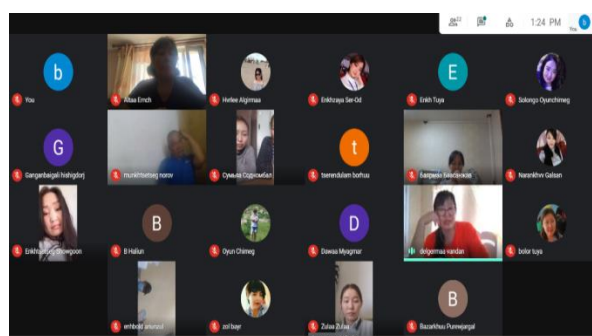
1:24 PM

b
You

Altaa Erdch

Hefee Algirmaa

Enkhzaya Ser-Od

E
Enkh Tuya

Solongo Oyunchimeg

G
Ganganbaigali hishigdorj

munkhtsetseg norov

Сумъяа Содномбал

t
tsenendulam borhuu

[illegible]

Narankhuu Galsan

Enkh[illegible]

B
B Hailun

Oyun Chimeg

D
Dawaa Myagmar

dolgormaa vandan

bolor tuya

enhbold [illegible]

zol baye

Zulaa Zulaa

B
Bazarkhuu Purevjargal